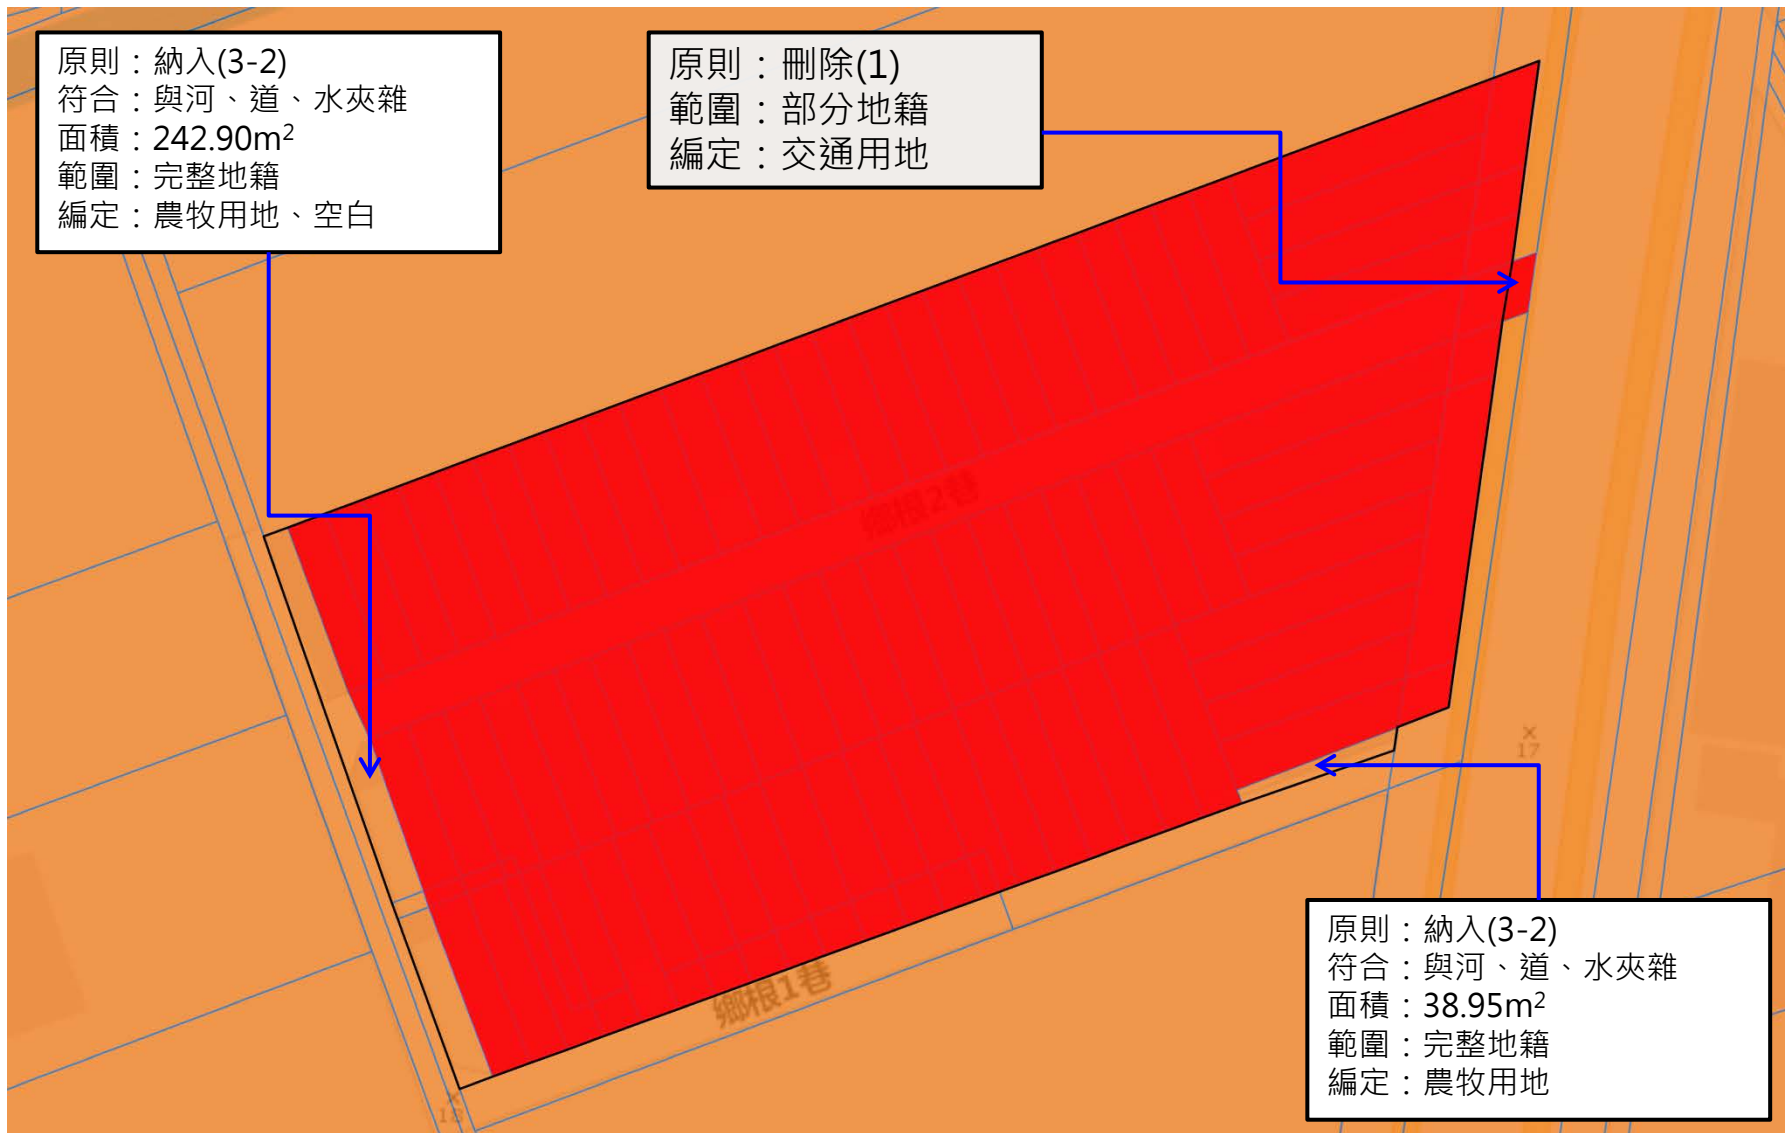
原則：納入(3-2)
符合：與河、道、水夾雜
面積：242.90m$^2$
範圍：完整地籍
編定：農牧用地、空白

原則：刪除(1)
範圍：部分地籍
編定：交通用地

鄉根2巷

鄉根1巷

原則：納入(3-2)
符合：與河、道、水夾雜
面積：38.95m$^2$
範圍：完整地籍
編定：農牧用地